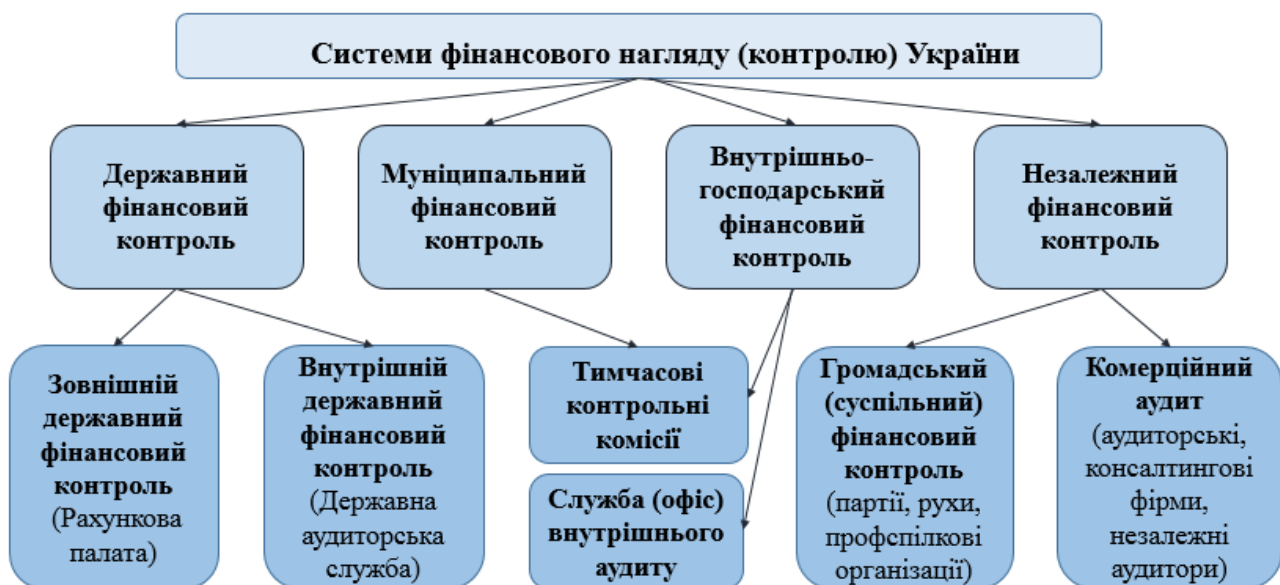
Системи фінансового нагляду (контролю) України

Державний фінансовий контроль

Муніципальний фінансовий контроль

Внутрішньо-господарський фінансовий контроль

Незалежний фінансовий контроль

Зовнішній державний фінансовий контроль (Рахункова палата)

Внутрішній державний фінансовий контроль (Державна аудиторська служба)

Тимчасові контрольні комісії

Служба (офіс) внутрішнього аудиту

Громадський (суспільний) фінансовий контроль (партії, рухи, профспілкові організації)

Комерційний аудит (аудиторські, консалтингові фірми, незалежні аудитори)